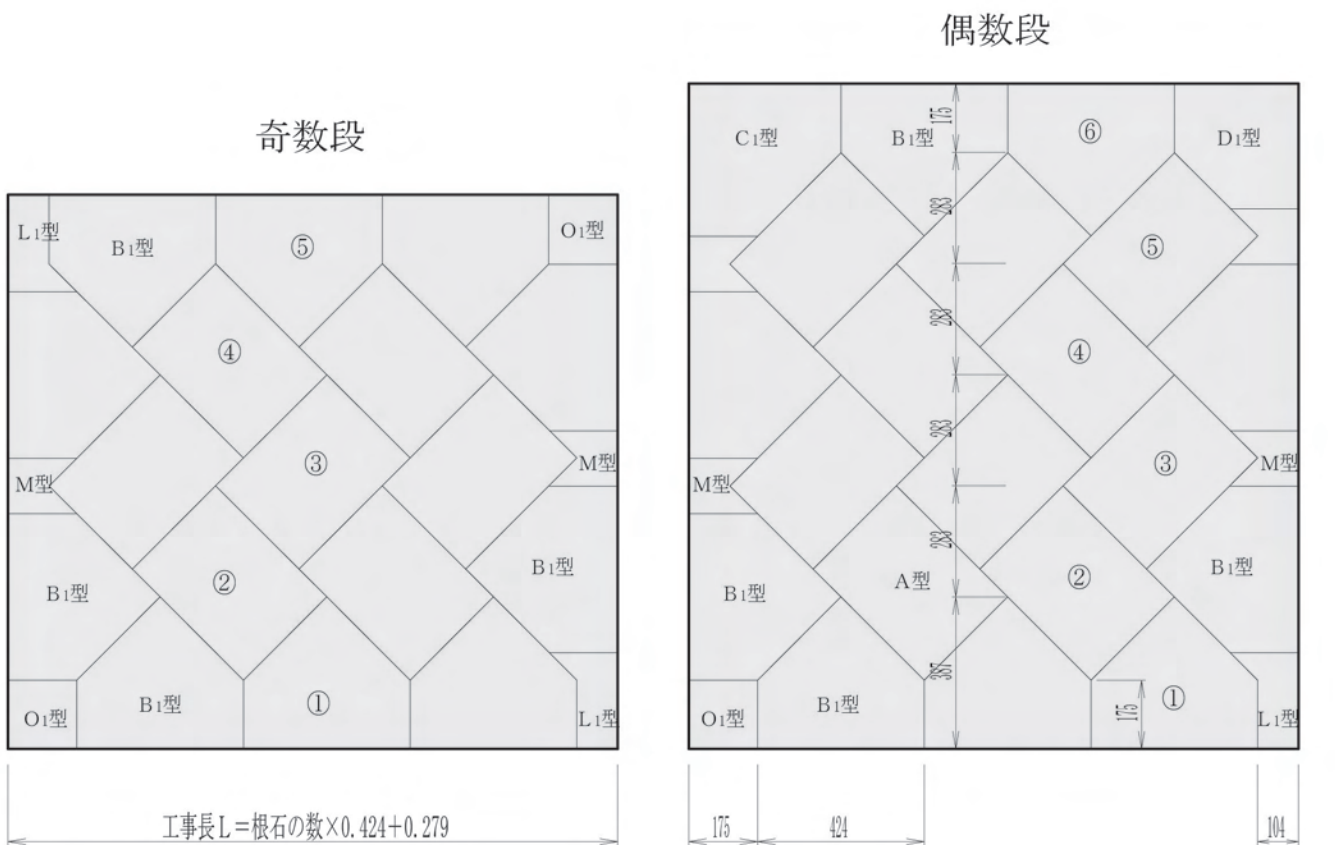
偶数段

奇数段

L1型
B1型
⑤
O1型
④
③
M型
M型
②
B1型
B1型
O1型
B1型
①
L1型

工事長L＝根石の数×0.424＋0.279

C1型
B1型
175
⑥
D1型
283
⑤
283
④
283
③
M型
M型
283
A型
②
B1型
B1型
387
①
175
O1型
B1型
L1型

175
424
104